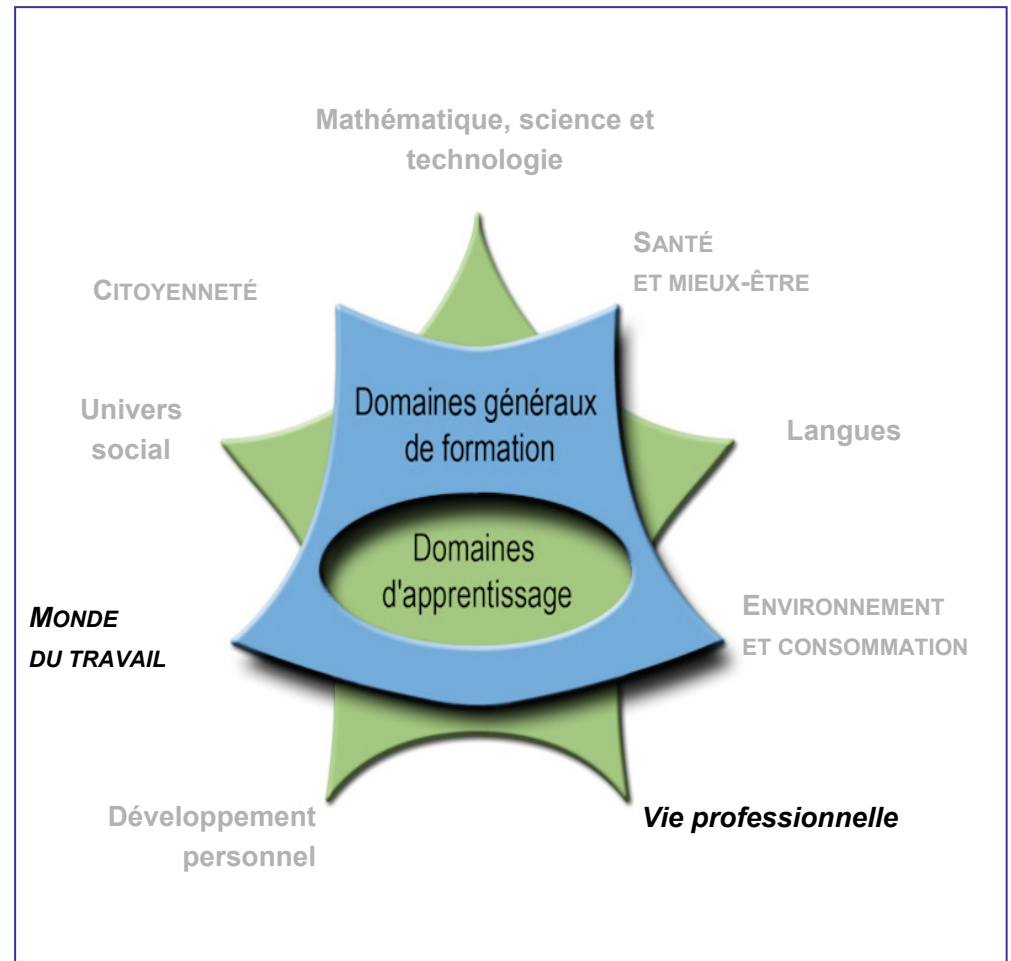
Mathématique, science et technologie

SANTÉ ET MIEUX-ÊTRE

CITOYENNETÉ

Univers social

Domaines généraux de formation

Langues

Domaines d'apprentissage

MONDE DU TRAVAIL

ENVIRONNEMENT ET CONSOMMATION

Développement personnel

Vie professionnelle